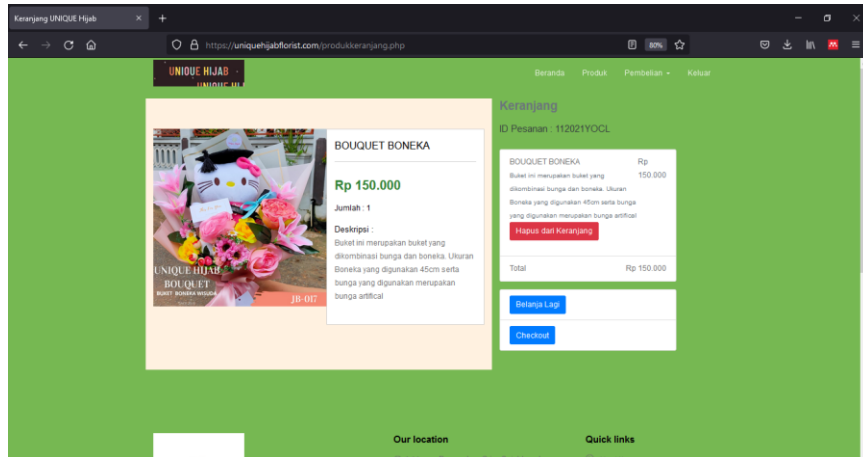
Keranjang UNIQUE Hijab ×

https://uniquehijabflorist.com/produkkeranjang.php

80%

UNIQUE HIJAB

Beranda Produk Pembelian Keluar

UNIQUE HIJAB
BOUQUET
BUKET BONEKA INSUDA
JB-017

BOUQUET BONEKA

Rp 150.000

Jumlah : 1

Deskripsi :
Buket ini merupakan buket yang dikombinasi bunga dan boneka. Ukuran Boneka yang digunakan 45cm serta bunga yang digunakan merupakan bunga artifical

Keranjang

ID Pesanan : 112021YOCL

BOUQUET BONEKA
Buket ini merupakan buket yang dikombinasi bunga dan boneka. Ukuran Boneka yang digunakan 45cm serta bunga yang digunakan merupakan bunga artifical

Rp 150.000

Hapus dari Keranjang

Total Rp 150.000

Belanja Lagi

Checkout

Our location

Quick links